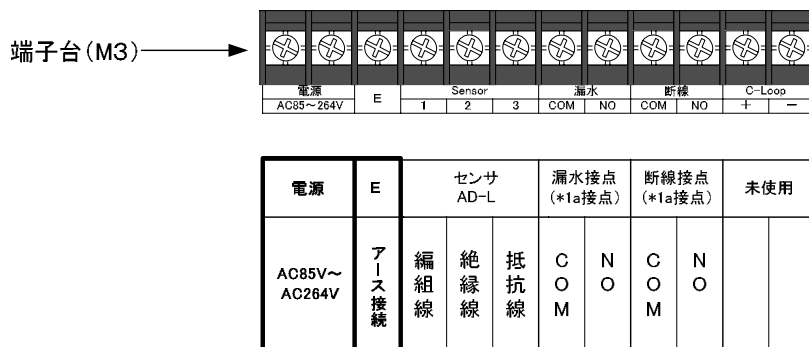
端子台(M3)

| 電源 | E | Sensor | | | 漏水 | | 断線 | | C-Loop | |
|---|---|---|---|---|---|---|---|---|---|---|
| AC85～264V | | 1 | 2 | 3 | COM | NO | COM | NO | + | − |

| 電源 | E | センサ AD-L | | | 漏水接点 (*1a接点) | | 断線接点 (*1a接点) | | 未使用 |
|---|---|---|---|---|---|---|---|---|---|
| AC85V～ AC264V | アース接続 | 編組線 | 絶縁線 | 抵抗線 | COM | NO | COM | NO | |